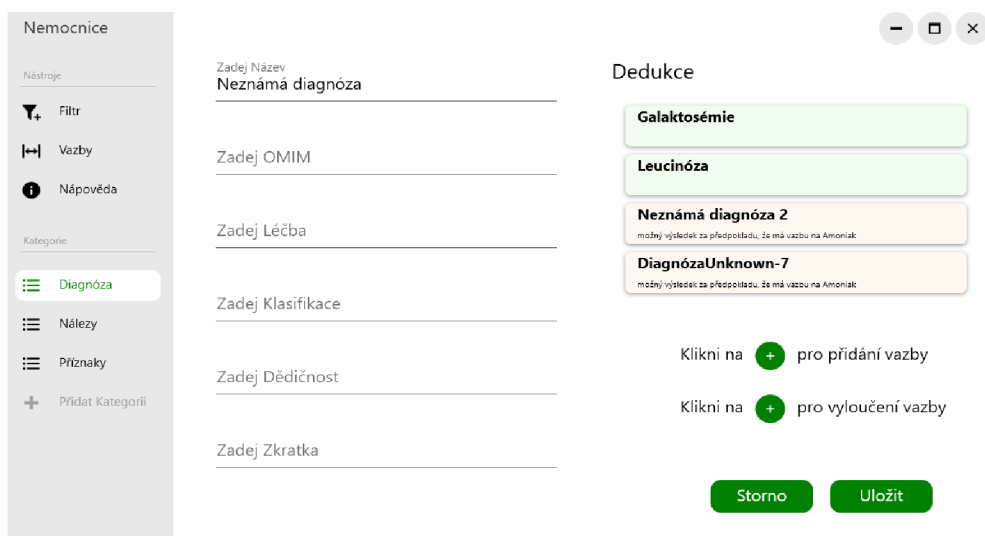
Nemocnice

Nástroje

Filtr

Vazby

Nápověda

Kategorie

Diagnóza

Nálezy

Příznaky

Přidat Kategorii

Zadej Název
Neznámá diagnóza

Zadej OMIM

Zadej Léčba

Zadej Klasifikace

Zadej Dědičnost

Zadej Zkratka

Dedukce

Galaktosémie

Leucinóza

Neznámá diagnóza 2
možný výsledek za předpokladu, že má vazbu na Amoniak

DiagnózaUnknown-7
možný výsledek za předpokladu, že má vazbu na Amoniak

Klikni na + pro přidání vazby

Klikni na + pro vyloučení vazby

Storno

Uložit